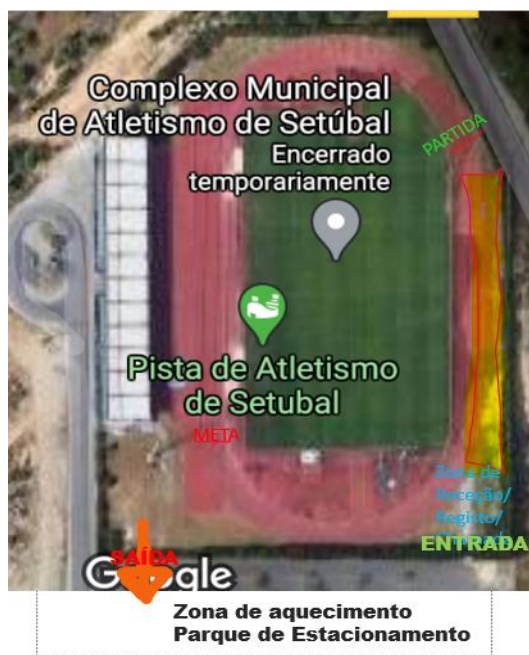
Complexo Municipal de Atletismo de Setúbal
Encerrado temporariamente
PARTIDA
Pista de Atletismo de Setubal
META
Zona de Receção/ Registo/
ENTRADA
SAÍDA
Google
Zona de aquecimento
Parque de Estacionamento